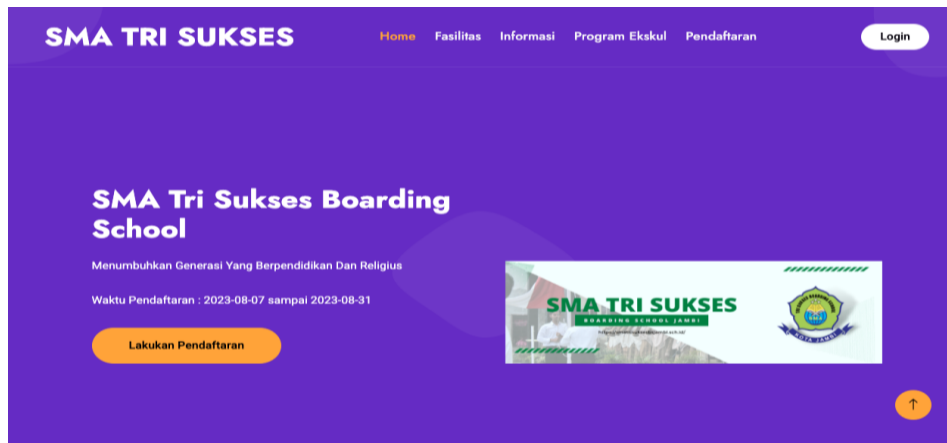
SMA TRI SUKSES

Home Fasilitas Informasi Program Ekskul Pendaftaran

Login

SMA Tri Sukses Boarding School

Menumbuhkan Generasi Yang Berpendidikan Dan Religius

Waktu Pendaftaran : 2023-08-07 sampai 2023-08-31

Lakukan Pendaftaran

SMA TRI SUKSES

BOARDING SCHOOL JAMBI

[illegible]

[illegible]

KOTA JAMBI